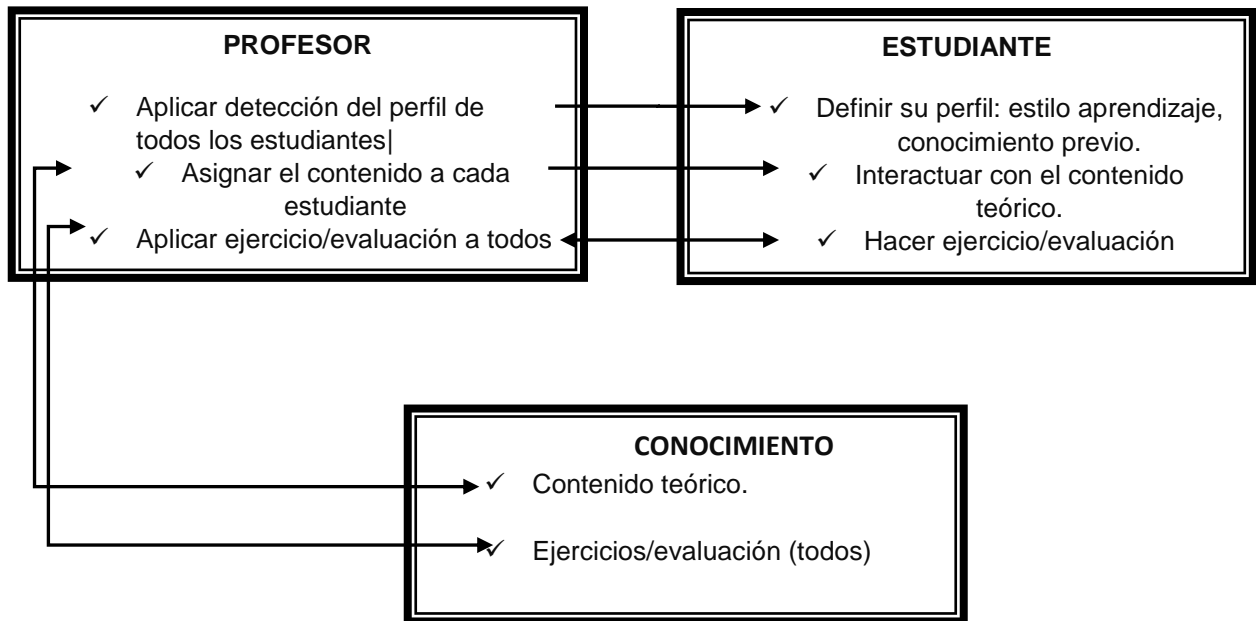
PROFESOR

✓ Aplicar detección del perfil de todos los estudiantes|

✓ Asignar el contenido a cada estudiante

✓ Aplicar ejercicio/evaluación a todos

ESTUDIANTE

✓ Definir su perfil: estilo aprendizaje, conocimiento previo.

✓ Interactuar con el contenido teórico.

✓ Hacer ejercicio/evaluación

CONOCIMIENTO

✓ Contenido teórico.

✓ Ejercicios/evaluación (todos)